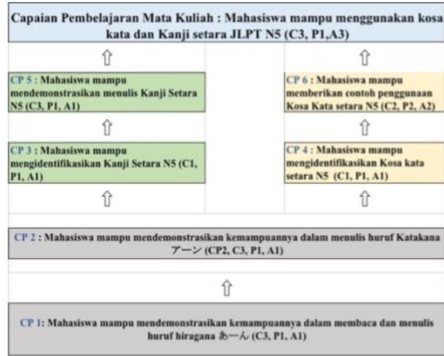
Capaian Pembelajaran Mata Kuliah : Mahasiswa mampu menggunakan kosa kata dan Kanji setara JLPT N5 (C3, P1,A3)

⇧

⇧

CP 5 : Mahasiswa mampu mendemonstrasikan menulis Kanji Setara N5 (C3, P1, A1)

CP 6 : Mahasiswa mampu memberikan contoh penggunaan Kosa Kata setara N5 (C2, P2, A2)

⇧

⇧

CP 3 : Mahasiswa mampu mengidentifikasikan Kanji Setara N5 (C1, P1, A1)

CP 4 : Mahasiswa mampu mengidentifikasikan Kosa kata setara N5 (C1, P1, A1)

⇧

⇧

CP 2 : Mahasiswa mampu mendemonstrasikan kemampuannya dalam menulis huruf Katakana アーン (CP2, C3, P1, A1)

⇧

CP 1: Mahasiswa mampu mendemonstrasikan kemampuannya dalam membaca dan menulis huruf hiragana あ−ん (C3, P1, A1)